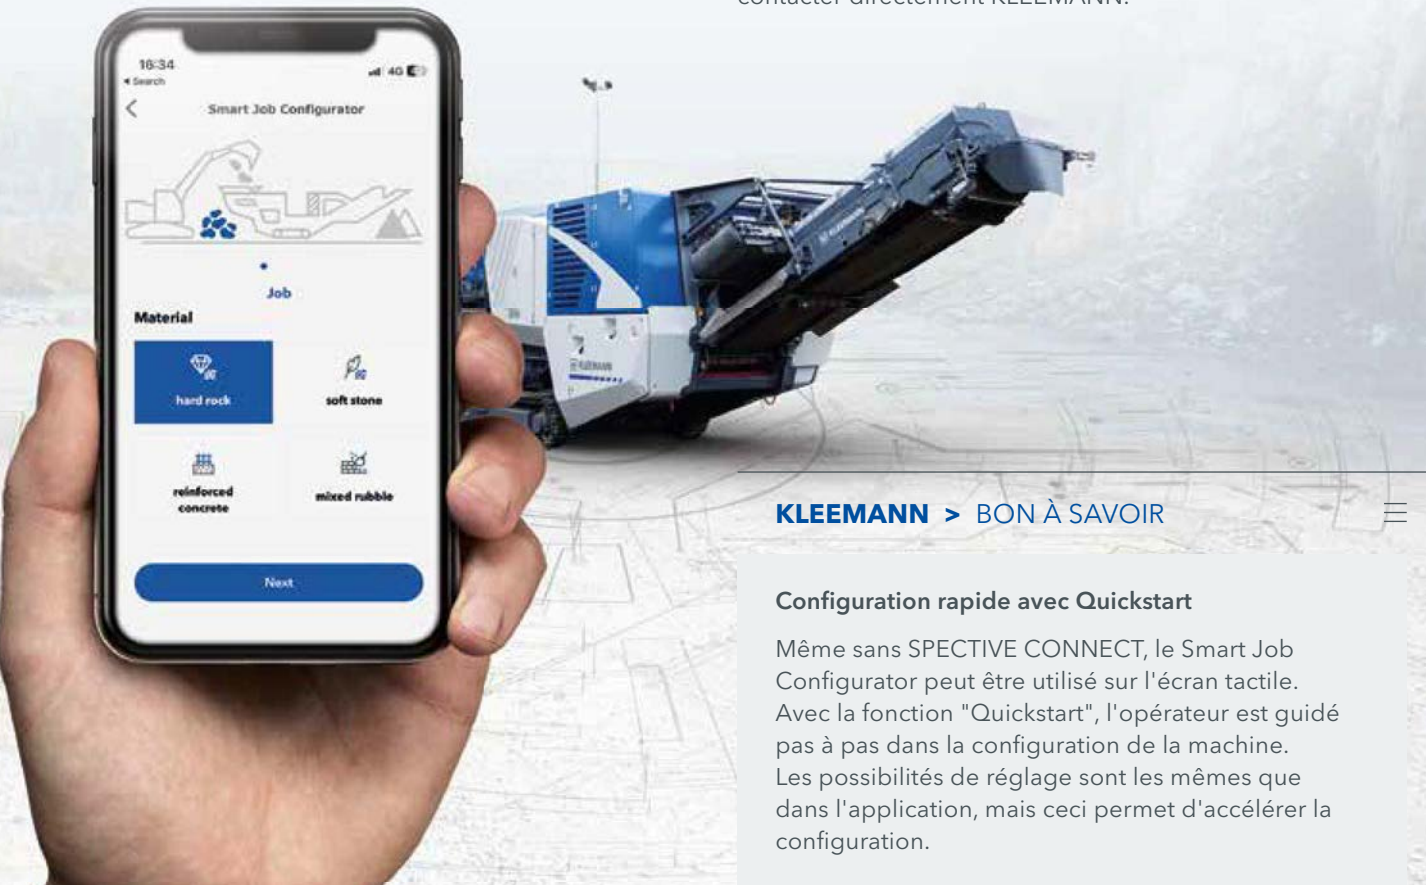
16:34
◂ Search
4G
Smart Job Configurator
Job
Material
hard rock
soft stone
reinforced concrete
mixed rubble
Next

KLEEMANN > BON À SAVOIR

Configuration rapide avec Quickstart

Même sans SPECTIVE CONNECT, le Smart Job Configurator peut être utilisé sur l'écran tactile. Avec la fonction "Quickstart", l'opérateur est guidé pas à pas dans la configuration de la machine. Les possibilités de réglage sont les mêmes que dans l'application, mais ceci permet d'accélérer la configuration.